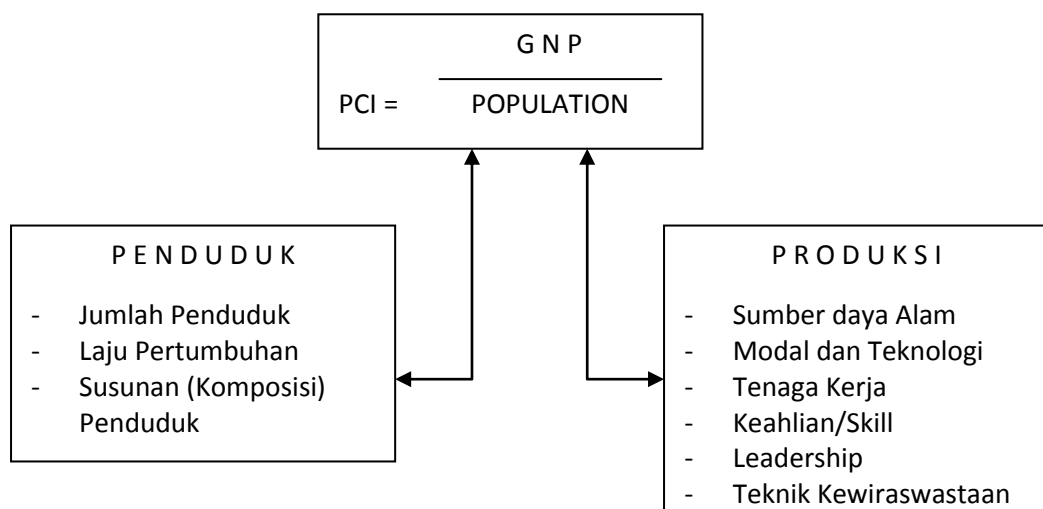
PCI = $\frac{\text{G N P}}{\text{POPULATION}}$

P E N D U D U K

- Jumlah Penduduk
- Laju Pertumbuhan
- Susunan (Komposisi) Penduduk

P R O D U K S I

- Sumber daya Alam
- Modal dan Teknologi
- Tenaga Kerja
- Keahlian/Skill
- Leadership
- Teknik Kewiraswastaan